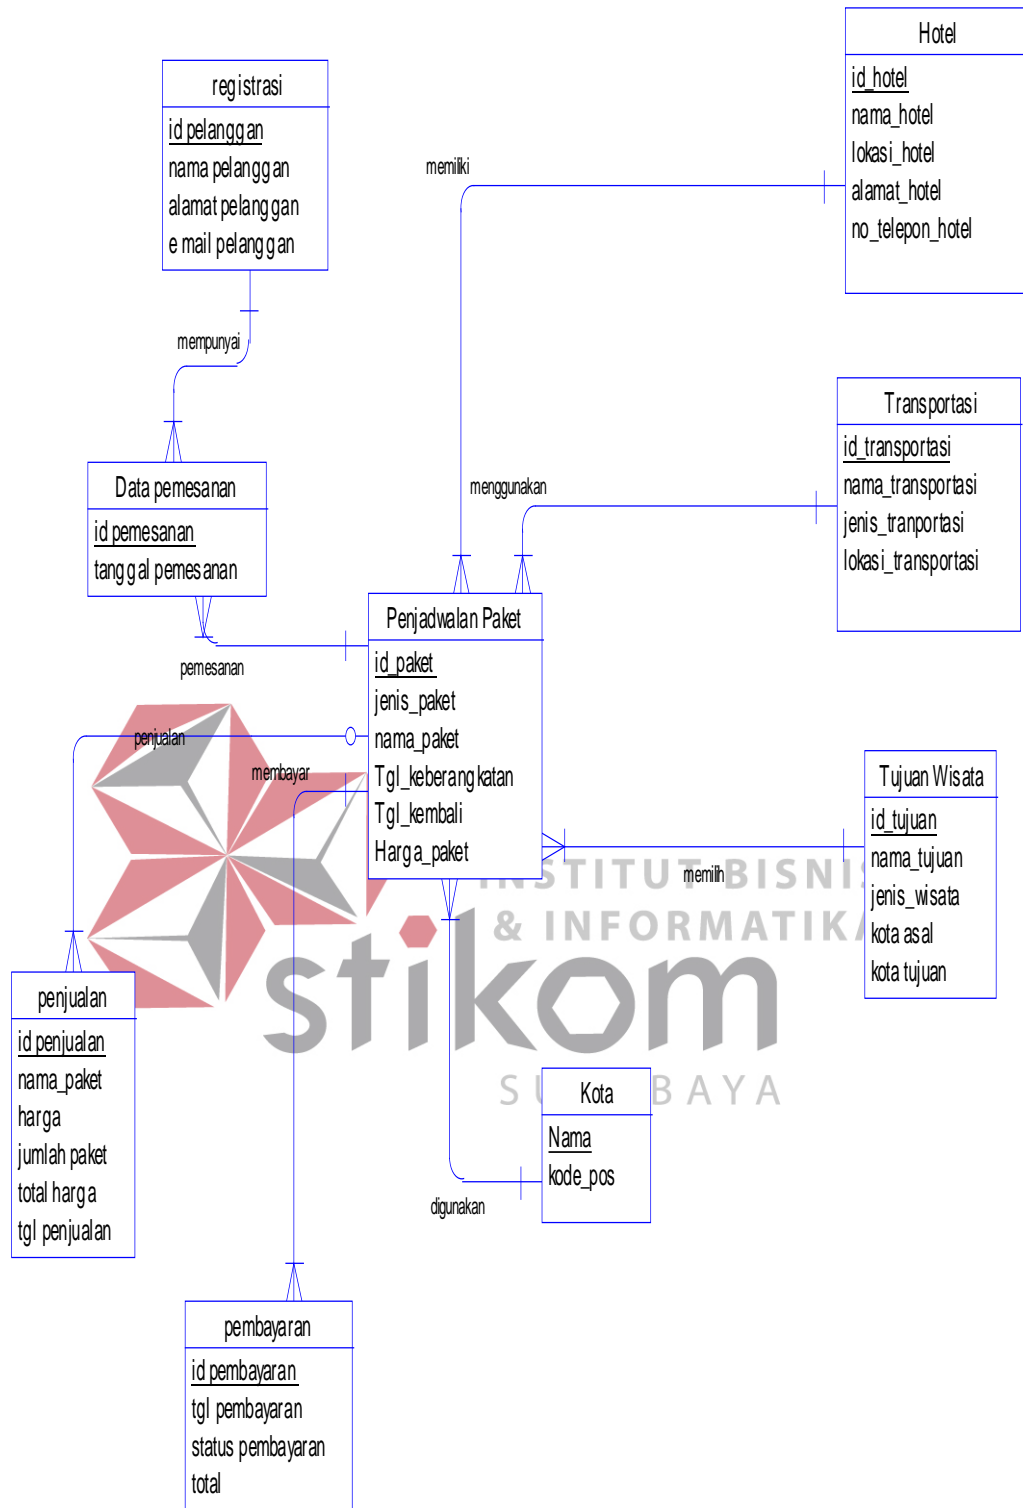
registrasi
id pelanggan
nama pelanggan
alamat pelanggan
e mail pelanggan

Hotel
id_hotel
nama_hotel
lokasi_hotel
alamat_hotel
no_telepon_hotel

memiliki

mempunyai

Transportasi
id_transportasi
nama_transportasi
jenis_tranportasi
lokasi_transportasi

menggunakan

Data pemesanan
id pemesanan
tanggal pemesanan

Penjadwalan Paket
id_paket
jenis_paket
nama_paket
Tgl_keberangkatan
Tgl_kembali
Harga_paket

pemesanan

penjualan

membayar

Tujuan Wisata
id_tujuan
nama_tujuan
jenis_wisata
kota asal
kota tujuan

memilih

INSTITUT BISNIS & INFORMATIKA
stikom
SURABAYA

penjualan
id penjualan
nama_paket
harga
jumlah paket
total harga
tgl penjualan

Kota
Nama
kode_pos

digunakan

pembayaran
id pembayaran
tgl pembayaran
status pembayaran
total